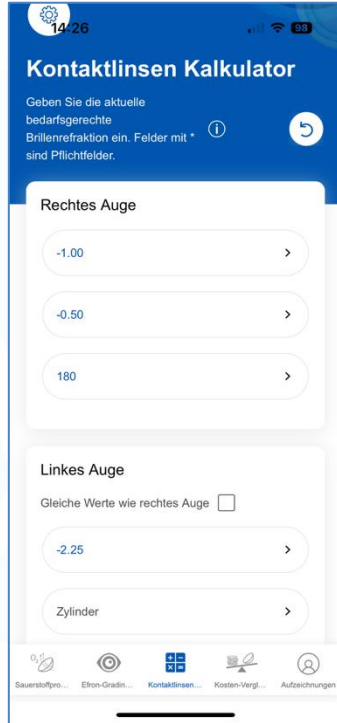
14:26

98

Kontaktlinsen Kalkulator

Geben Sie die aktuelle bedarfsgerechte Brillenrefraktion ein. Felder mit * sind Pflichtfelder.

Rechtes Auge

-1.00

-0.50

180

Linkes Auge

Gleiche Werte wie rechtes Auge

-2.25

Zylinder

Sauerstoffpro...

Efron-Gradin...

Kontaktlinsen...

Kosten-Vergl...

Aufzeichnungen